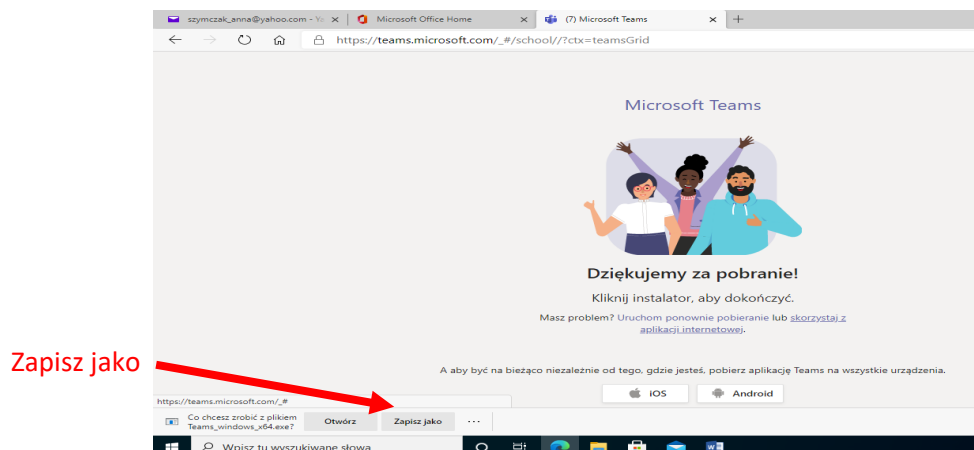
szymczak_anna@yahoo.com - Ya
Microsoft Office Home
(7) Microsoft Teams
https://teams.microsoft.com/_#/school//?ctx=teamsGrid

Microsoft Teams

Dziękujemy za pobranie!

Kliknij instalator, aby dokończyć.

Masz problem? Uruchom ponownie pobieranie lub skorzystaj z aplikacji internetowej.

Zapisz jako

A aby być na bieżąco niezależnie od tego, gdzie jesteś, pobierz aplikację Teams na wszystkie urządzenia.

iOS
Android

https://teams.microsoft.com/_#

Co chcesz zrobić z plikiem Teams_windows_x64.exe?
Otwórz
Zapisz jako
...

Wpisz tu wyszukiwane słowa